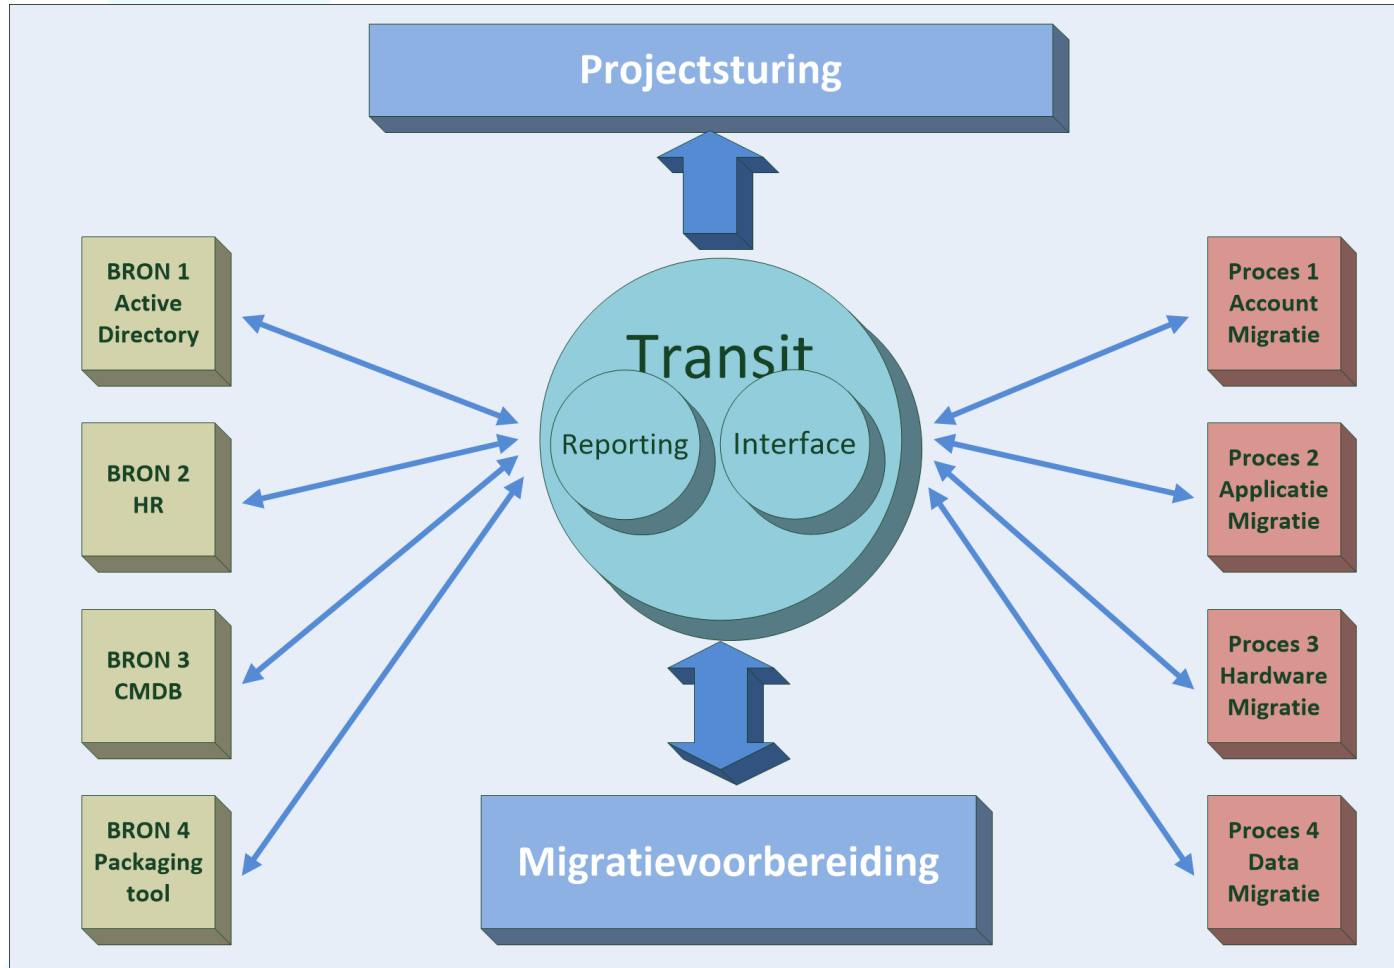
Projectsturing

BRON 1
Active
Directory

BRON 2
HR

BRON 3
CMDB

BRON 4
Packaging
tool

Transit

Reporting

Interface

Proces 1
Account
Migratie

Proces 2
Applicatie
Migratie

Proces 3
Hardware
Migratie

Proces 4
Data
Migratie

Migratievoorbereiding